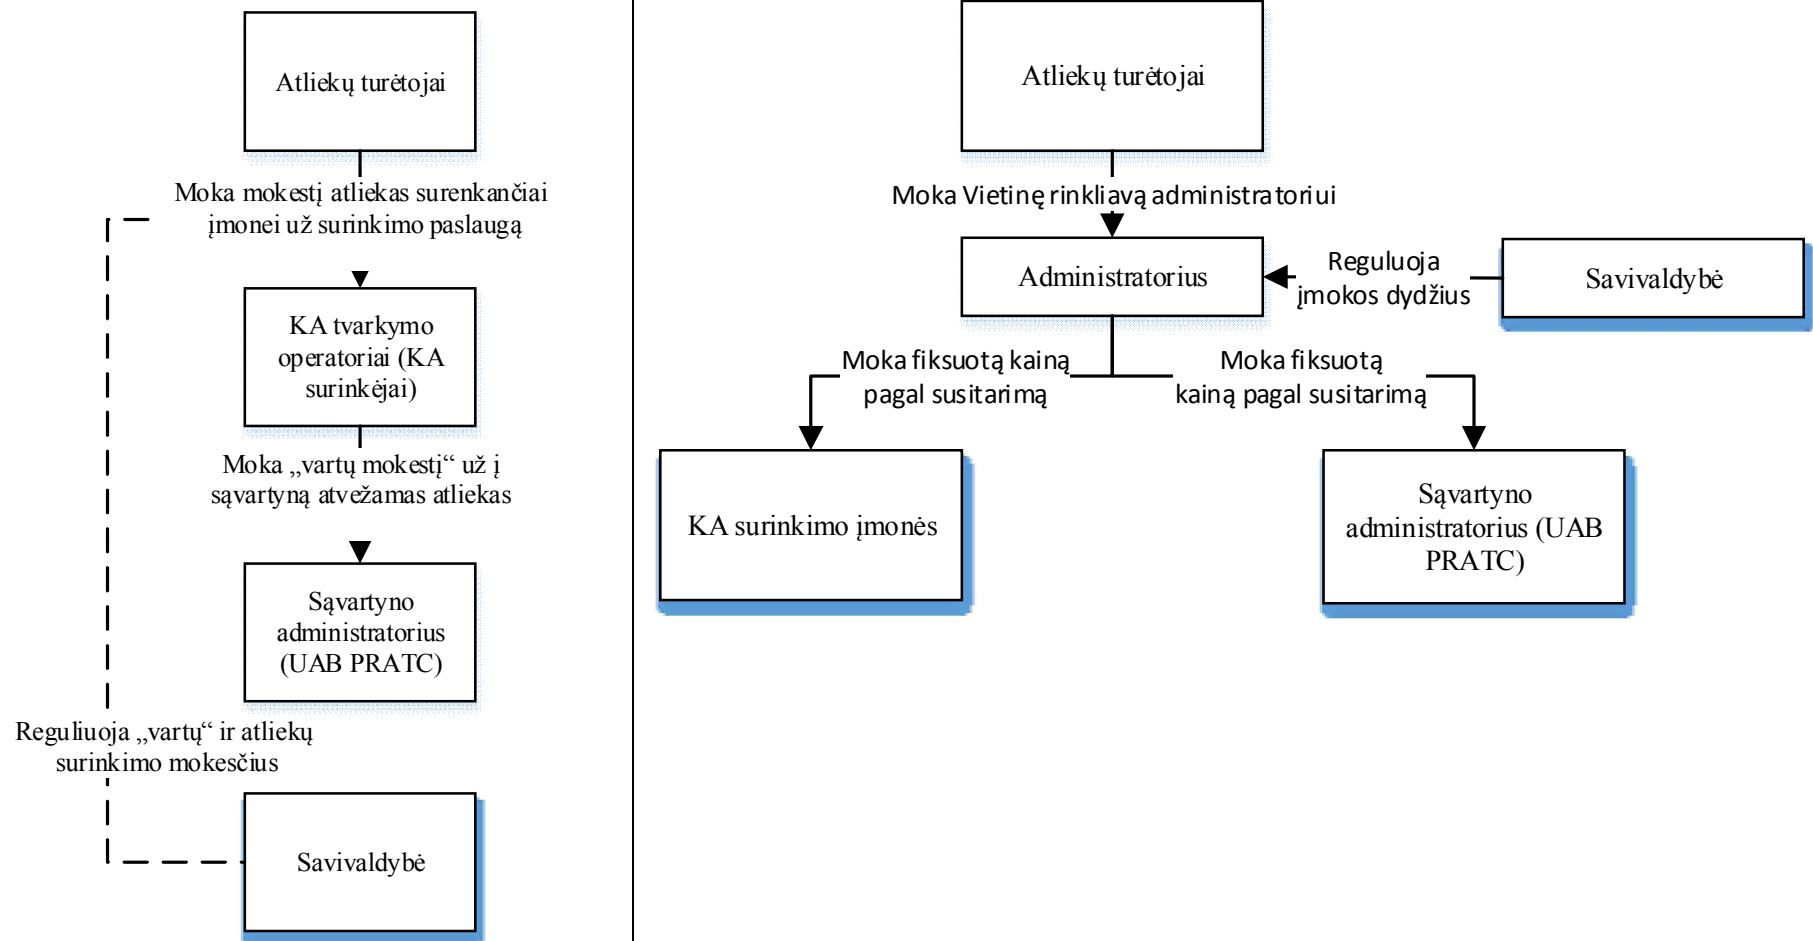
Atliekų turėtojai

Moka mokestį atliekas surenkančiai įmonei už surinkimo paslaugą

KA tvarkymo operatoriai (KA surinkėjai)

Moka „vartų mokestį“ už į sąvartyną atvežamas atliekas

Sąvartyno administratorius (UAB PRATC)

Reguliuoja „vartų“ ir atliekų surinkimo mokesčius

Savivaldybė

Atliekų turėtojai

Moka Vietinę rinkliavą administratoriui

Administratorius

Reguliuoja įmokos dydžius

Savivaldybė

Moka fiksuotą kainą pagal susitarimą

Moka fiksuotą kainą pagal susitarimą

KA surinkimo įmonės

Sąvartyno administratorius (UAB PRATC)